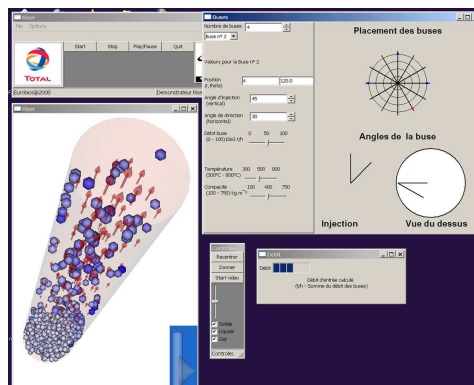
Riser
File Options
TOTAL
Start Stop Play/Pause Quit
Eurobios@2008 Demonstrateur Riser

Riser

Buses
Nombre de buses 4
Buse n° 2
Valeurs pour la buse n° 2
Position (r, theta) 4 120.0
Angle d'injection (vertical) 45
Angle de direction (horizontal) 30
Débit buse (0 - 100)(t/h) 0 50 100
Température (300°C - 800°C) 300 500 800
Compacité (100 - 750) kg/m³ 100 400 750

Placement des buses
Angles de la buse
Injection
Vue du dessus

Contrôles
Recentrer
Zoomer
Start video
Solide
Liquide
Gaz
Contrôles

Débit
Débit
Débit d'entrée calculé
(t/h - Somme du débit des buses)